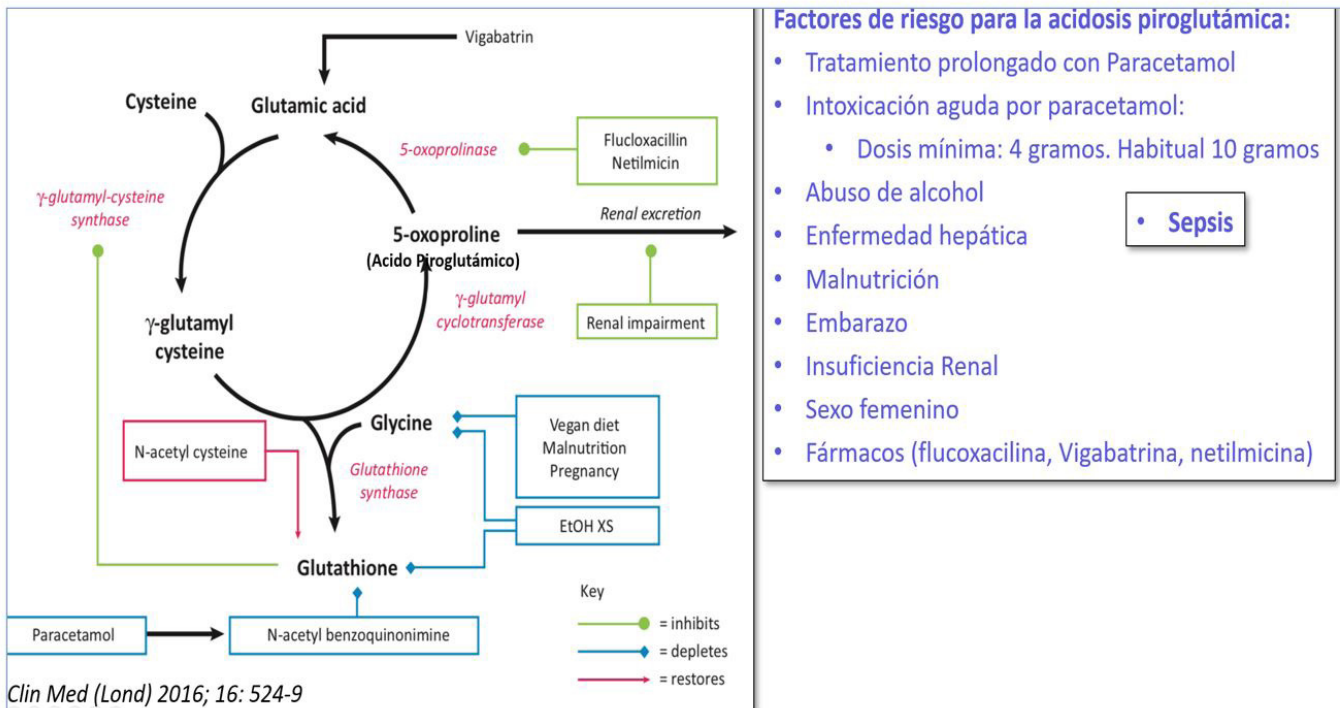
Vigabatrin

Cysteine

Glutamic acid

5-oxoprolinase

Flucloxacillin
Netilmicin

γ-glutamyl-cysteine synthase

5-oxoproline
(Acido Piroglutámico)

Renal excretion

γ-glutamyl cyclotransferase

Renal impairment

γ-glutamyl cysteine

Glycine

Vegan diet
Malnutrition
Pregnancy

N-acetyl cysteine

Glutathione synthase

EtOH XS

Glutathione

Key

= inhibits
= depletes
= restores

Paracetamol

N-acetyl benzoquinonimine

Clin Med (Lond) 2016; 16: 524-9

Factores de riesgo para la acidosis piroglutámica:

• Tratamiento prolongado con Paracetamol
• Intoxicación aguda por paracetamol:
• Dosis mínima: 4 gramos. Habitual 10 gramos
• Abuso de alcohol
• Enfermedad hepática
• Malnutrición
• Embarazo
• Insuficiencia Renal
• Sexo femenino
• Fármacos (flucoxacilina, Vigabatrina, netilmicina)

• Sepsis